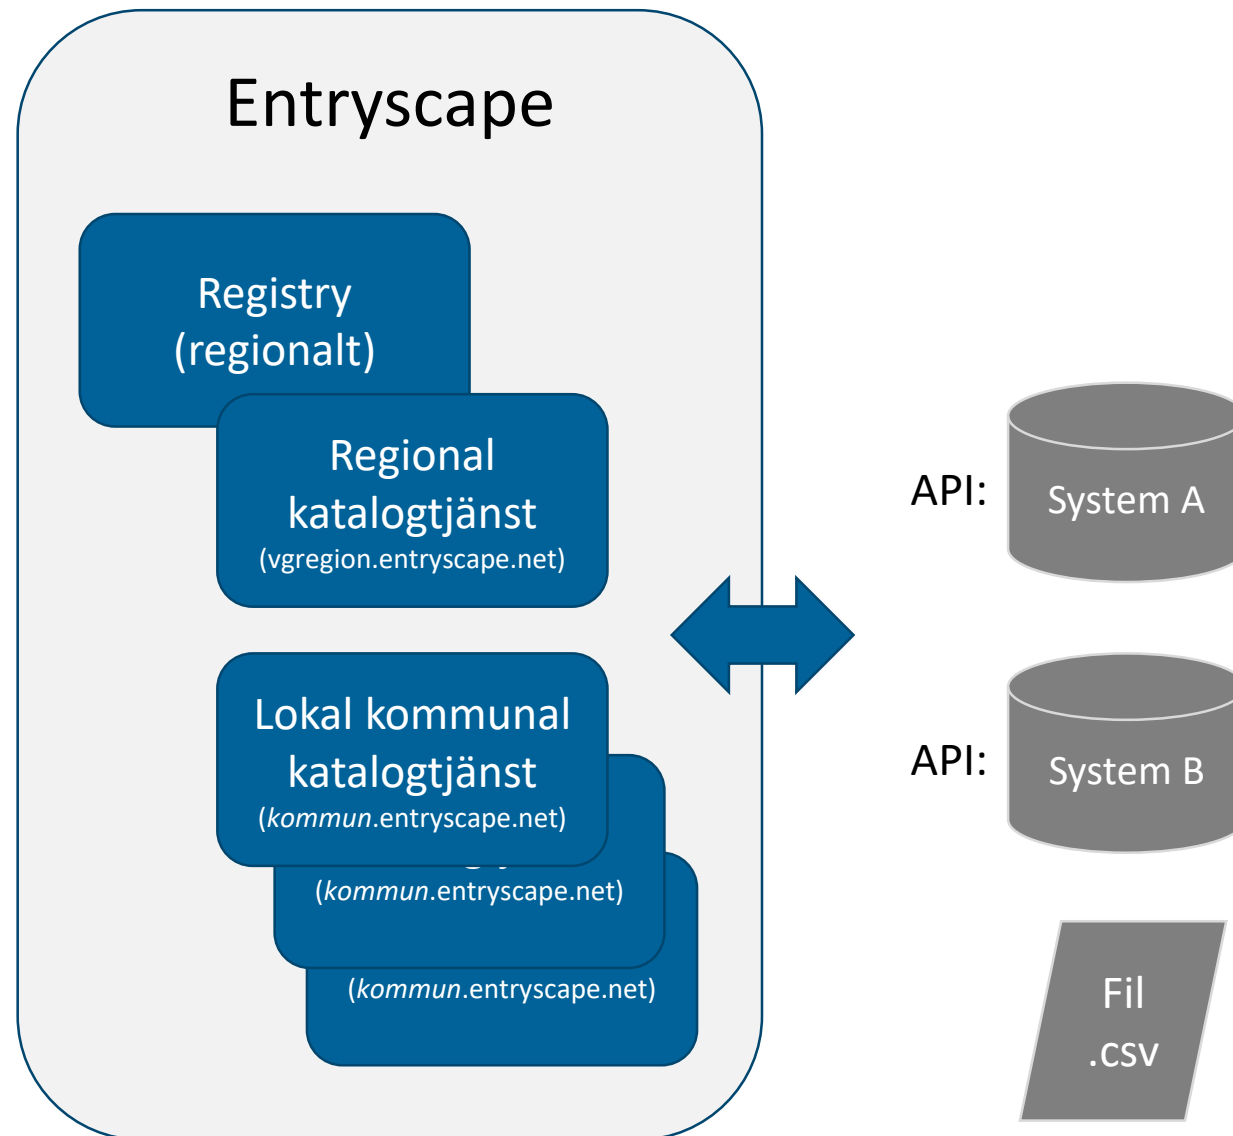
Entryscape

Registry
(regionalt)

Regional
katalogtjänst
(vgregion.entryscape.net)

Lokal kommunal
katalogtjänst
(*kommun*.entryscape.net)

(*kommun*.entryscape.net)

(*kommun*.entryscape.net)

API:

System A

API:

System B

Fil
.csv